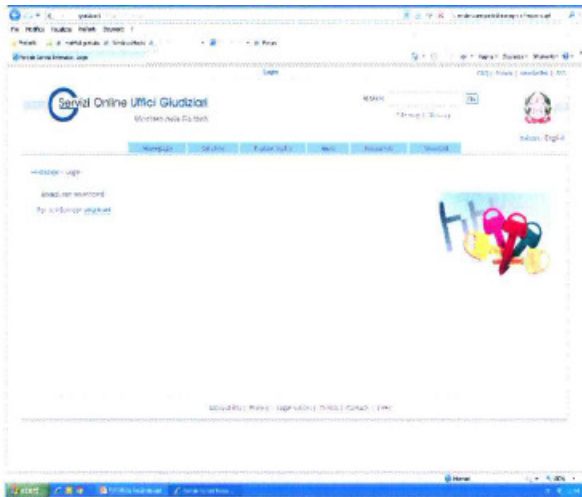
File Modifica Visualizza Preferiti Strumenti ?

Preferiti

Portale Servizi Telematici - Login

Login

Servizi Online Uffici Giudiziari

Ministero della Giustizia

Italiano | English

Homepage

Home page > Login

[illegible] password

Per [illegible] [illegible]

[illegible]

start

Internet

100%